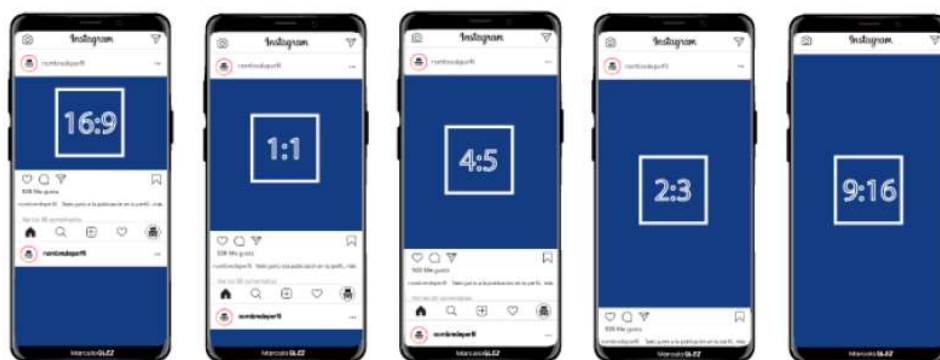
Instagram
nombredeperfil
16:9
108 Me gusta
nombredeperfil Texto junto a la publicación en tu perfil... más
Ver los 18 comentarios
nombredeperfil
MarcosGLEZ

Instagram
nombredeperfil
1:1
108 Me gusta
nombredeperfil Texto junto a la publicación en tu perfil... más
Ver los 18 comentarios
nombredeperfil
MarcosGLEZ

Instagram
nombredeperfil
4:5
108 Me gusta
nombredeperfil Texto junto a la publicación en tu perfil... más
Ver los 18 comentarios
nombredeperfil
MarcosGLEZ

Instagram
nombredeperfil
2:3
108 Me gusta
nombredeperfil Texto junto a la publicación en tu perfil... más
MarcosGLEZ

Instagram
9:16
MarcosGLEZ